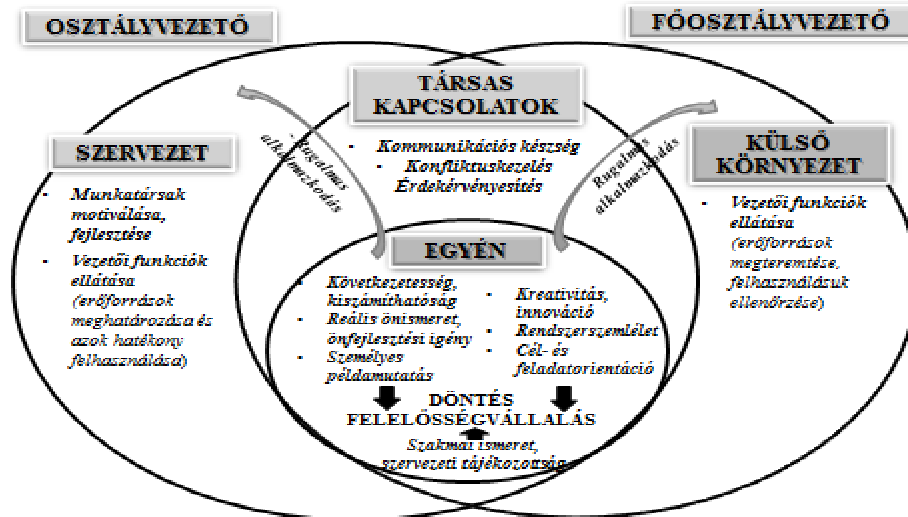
OSZTÁLYVEZETŐ

FŐOSZTÁLYVEZETŐ

TÁRSAS KAPCSOLATOK

- Kommunikációs készség
- Konfliktuskezelés
Érdekérvényesítés

Rugalmas alkalmazkodás

Rugalmas alkalmazkodás

SZERVEZET

- Munkatársak motiválása, fejlesztése
- Vezetői funkciók ellátása (erőforrások meghatározása és azok hatékony felhasználása)

KÜLSŐ KÖRNYEZET

- Vezetői funkciók ellátása (erőforrások megteremtése, felhasználásuk ellenőrzése)

EGYÉN

- Következetesség, kiszámíthatóság
- Reális önismeret, önfejlesztési igény
- Személyes példamutatás

- Kreativitás, innováció
- Rendszerszemlélet
- Cél- és feladatorientáció

DÖNTÉS
FELELŐSSÉGVÁLLALÁS

Szakmai ismeret, szervezeti tájékozottság